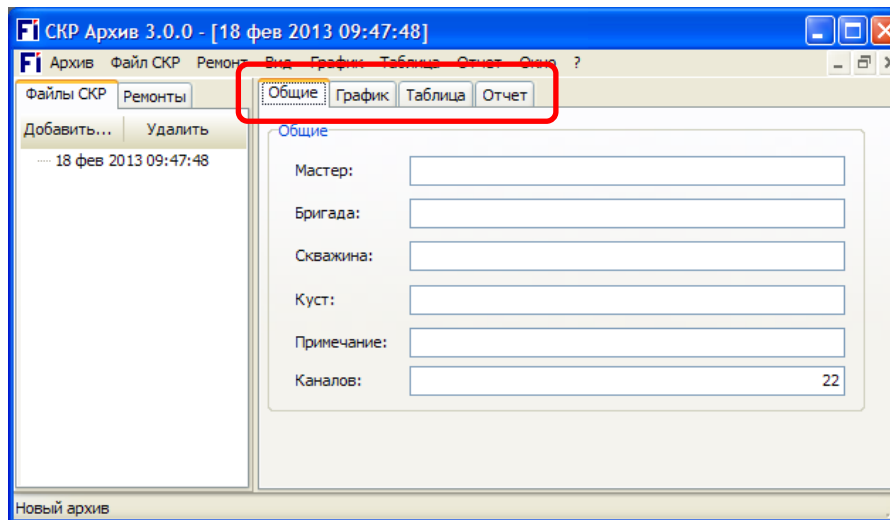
Fi СКР Архив 3.0.0 - [18 фев 2013 09:47:48]

Fi Архив Файл СКР Ремонт Вид График Таблица Отчет Окно ?

Файлы СКР Ремонты

Добавить... Удалить

18 фев 2013 09:47:48

Общие График Таблица Отчет

Общие

Мастер:

Бригада:

Скважина:

Куст:

Примечание:

Каналов: 22

Новый архив